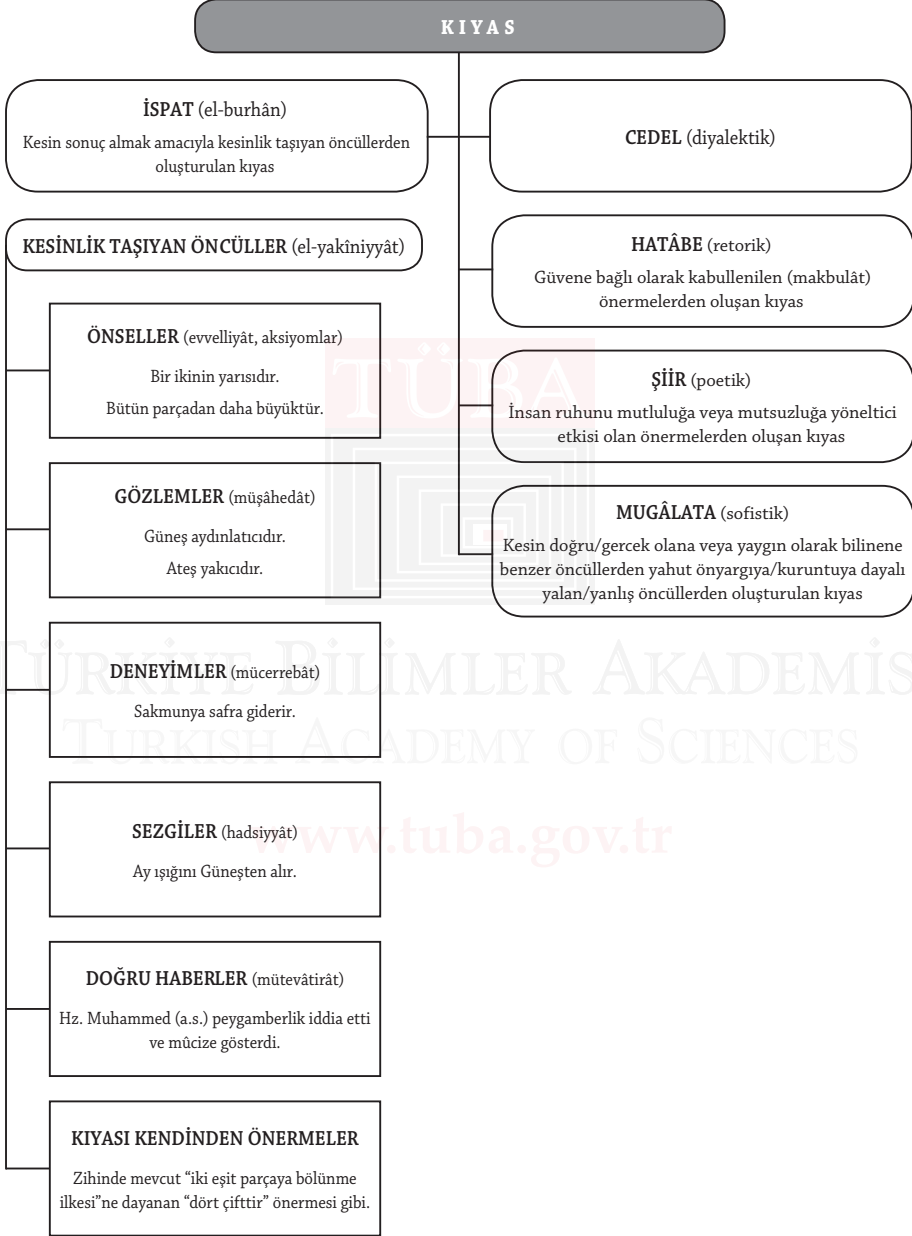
KIYAS

İSPAT (el-burhân)
Kesin sonuç almak amacıyla kesinlik taşıyan öncüllerden oluşturulan kıyas

CEDEL (diyalektik)

KESİNLİK TAŞIYAN ÖNCÜLLER (el-yakîniyyât)

HATÂBE (retorik)
Güvene bağlı olarak kabullenilen (makbulât) önermelerden oluşan kıyas

ÖNSELLER (evvelliyât, aksiyomlar)
Bir ikinin yarısıdır.
Bütün parçadan daha büyüktür.

ŞİİR (poetik)
İnsan ruhunu mutluluğa veya mutsuzluğa yöneltici etkisi olan önermelerden oluşan kıyas

GÖZLEMLER (müşâhedât)
Güneş aydınlatıcıdır.
Ateş yakıcıdır.

MUGÂLATA (sofistik)
Kesin doğru/gercek olana veya yaygın olarak bilinene benzer öncüllerden yahut önyargıya/kuruntuya dayalı yalan/yanlış öncüllerden oluşturulan kıyas

TÜBA
TÜRKİYE BİLİMLER AKADEMİSİ
TURKISH ACADEMY OF SCIENCES
www.tuba.gov.tr

DENEYİMLER (mücerrebât)
Sakmunya safra giderir.

SEZGİLER (hadsiyyât)
Ay ışığını Güneşten alır.

DOĞRU HABERLER (mütevâtirât)
Hz. Muhammed (a.s.) peygamberlik iddia etti ve mûcize gösterdi.

KIYASI KENDİNDEN ÖNERMELER
Zihinde mevcut "iki eşit parçaya bölünme ilkesi"ne dayanan "dört çifttir" önermesi gibi.